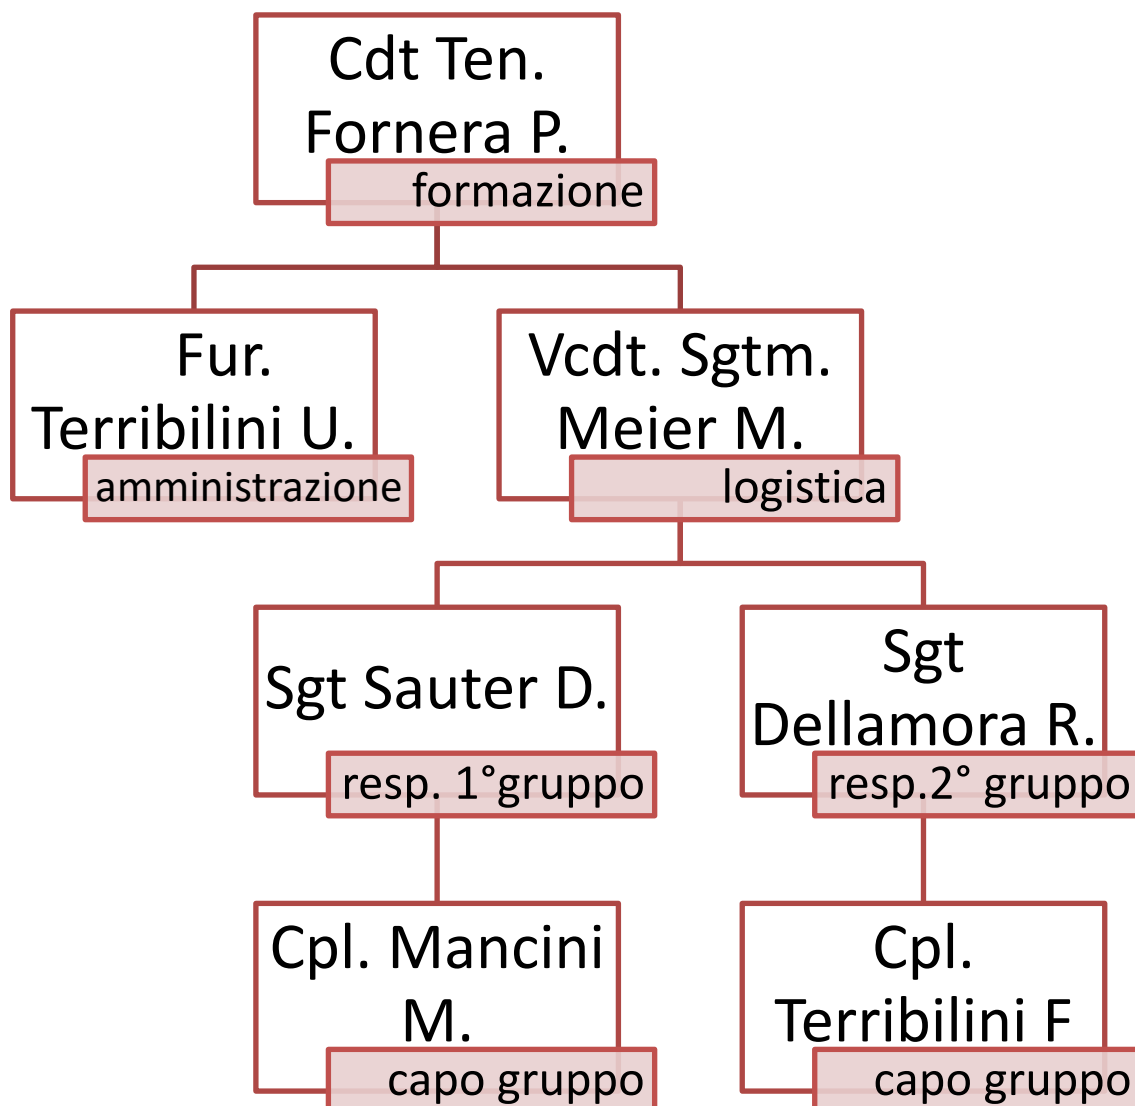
Cdt Ten. Fornera P.
formazione

Fur. Terribilini U.
amministrazione

Vcdt. Sgtm. Meier M.
logistica

Sgt Sauter D.
resp. 1°gruppo

Sgt Dellamora R.
resp.2° gruppo

Cpl. Mancini M.
capo gruppo

Cpl. Terribilini F
capo gruppo